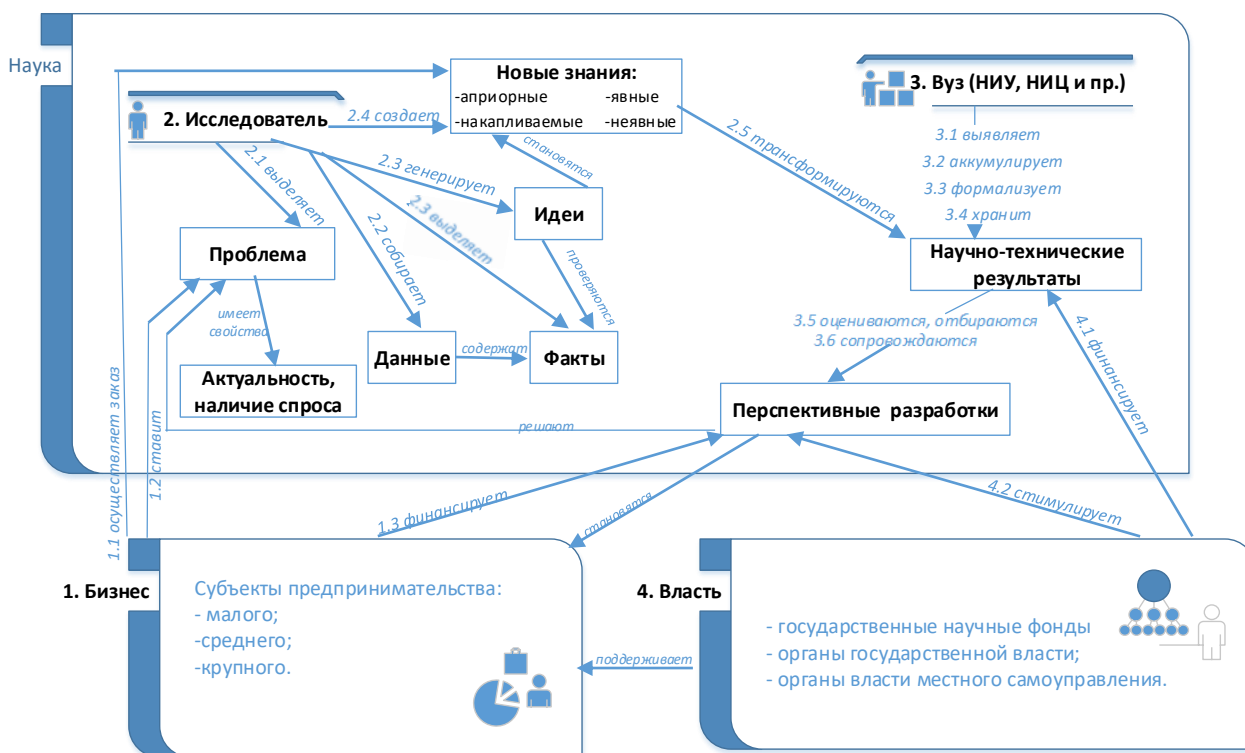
Наука

Новые знания:
-априорные -явные
-накапливаемые -неявные

2. Исследователь

2.4 создает

3. Вуз (НИУ, НИЦ и пр.)

3.1 выявляет
3.2 аккумулирует
3.3 формализует
3.4 хранит

2.5 трансформируются

становятся

2.3 генерирует

2.1 выделяет

2.3 выделяет

2.2 собирает

Идеи

проверяются

Проблема

имеет свойства

Научно-технические результаты

3.5 оцениваются, отбираются
3.6 сопровождаются

4.1 финансирует

Данные

содержат

Факты

Актуальность, наличие спроса

Перспективные разработки

решают

1.1 осуществляет заказ

1.2 ставит

1.3 финансирует

становятся

4.2 стимулирует

1. Бизнес

Субъекты предпринимательства:
- малого;
-среднего;
-крупного.

поддерживает

4. Власть

- государственные научные фонды
- органы государственной власти;
- органы власти местного самоуправления.